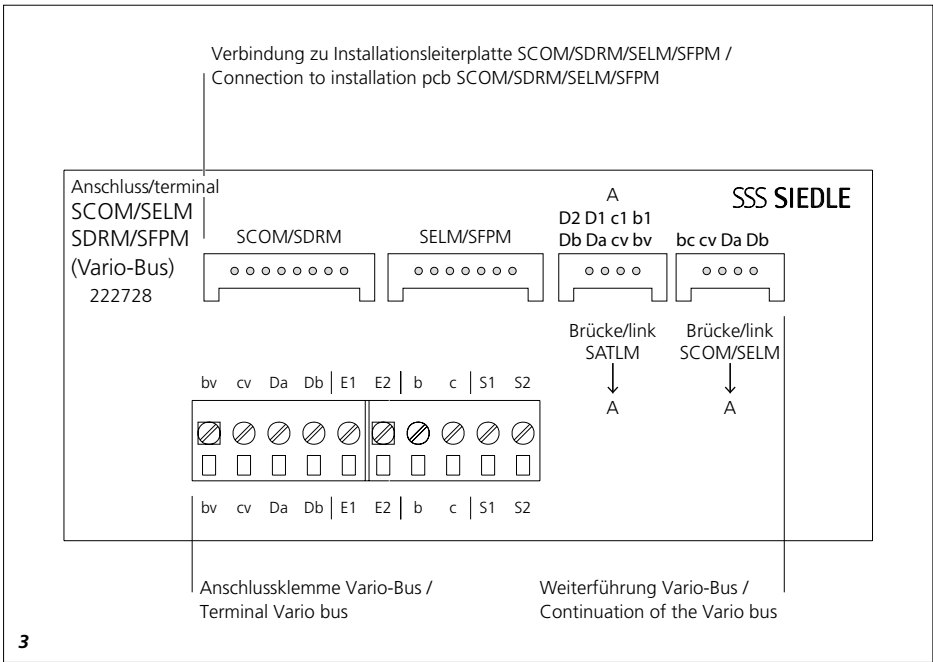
Verbindung zu Installationsleiterplatte SCOM/SDRM/SELM/SFPM /
Connection to installation pcb SCOM/SDRM/SELM/SFPM

Anschluss/terminal
SCOM/SELM
SDRM/SFPM
(Vario-Bus)
222728

SSS SIEDLE

SCOM/SDRM

SELM/SFPM

A
D2 D1 c1 b1
Db Da cv bv

bc cv Da Db

Brücke/link
SATLM
A

Brücke/link
SCOM/SELM
A

bv cv Da Db E1 E2 b c S1 S2

bv cv Da Db E1 E2 b c S1 S2

Anschlussklemme Vario-Bus /
Terminal Vario bus

Weiterführung Vario-Bus /
Continuation of the Vario bus

3